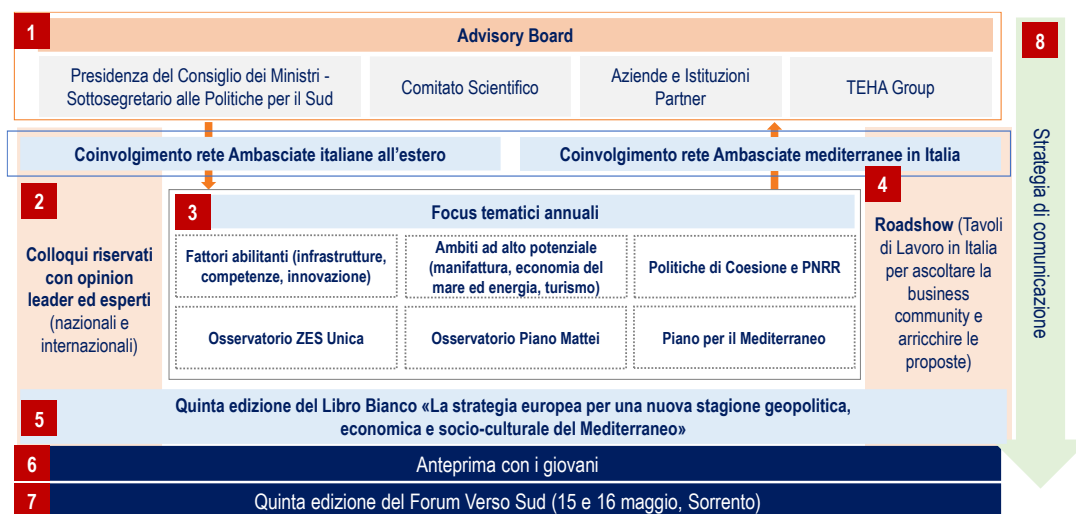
1

Advisory Board

Presidenza del Consiglio dei Ministri - Sottosegretario alle Politiche per il Sud

Comitato Scientifico

Aziende e Istituzioni Partner

TEHA Group

Coinvolgimento rete Ambasciate italiane all'estero

Coinvolgimento rete Ambasciate mediterranee in Italia

2

Colloqui riservati con opinion leader ed esperti (nazionali e internazionali)

3

Focus tematici annuali

Fattori abilitanti (infrastrutture, competenze, innovazione)

Ambiti ad alto potenziale (manifattura, economia del mare ed energia, turismo)

Politiche di Coesione e PNRR

Osservatorio ZES Unica

Osservatorio Piano Mattei

Piano per il Mediterraneo

4

Roadshow (Tavoli di Lavoro in Italia per ascoltare la business community e arricchire le proposte)

5

Quinta edizione del Libro Bianco «La strategia europea per una nuova stagione geopolitica, economica e socio-culturale del Mediterraneo»

6

Anteprima con i giovani

7

Quinta edizione del Forum Verso Sud (15 e 16 maggio, Sorrento)

8

Strategia di comunicazione